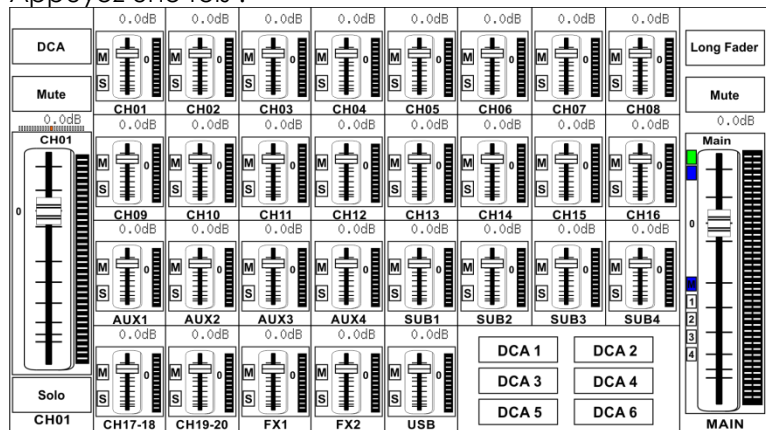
DCA

Mute

0.0dB
CH01

0

Solo
CH01

0.0dB
M S 0
CH01

0.0dB
M S 0
CH02

0.0dB
M S 0
CH03

0.0dB
M S 0
CH04

0.0dB
M S 0
CH05

0.0dB
M S 0
CH06

0.0dB
M S 0
CH07

0.0dB
M S 0
CH08

0.0dB
M S 0
CH09

0.0dB
M S 0
CH10

0.0dB
M S 0
CH11

0.0dB
M S 0
CH12

0.0dB
M S 0
CH13

0.0dB
M S 0
CH14

0.0dB
M S 0
CH15

0.0dB
M S 0
CH16

0.0dB
M S 0
AUX1

0.0dB
M S 0
AUX2

0.0dB
M S 0
AUX3

0.0dB
M S 0
AUX4

0.0dB
M S 0
SUB1

0.0dB
M S 0
SUB2

0.0dB
M S 0
SUB3

0.0dB
M S 0
SUB4

0.0dB
M S 0
CH17-18

0.0dB
M S 0
CH19-20

0.0dB
M S 0
FX1

0.0dB
M S 0
FX2

0.0dB
M S 0
USB

DCA 1
DCA 2
DCA 3
DCA 4
DCA 5
DCA 6

Long Fader

Mute

0.0dB
Main
0
1
2
3
4
MAIN